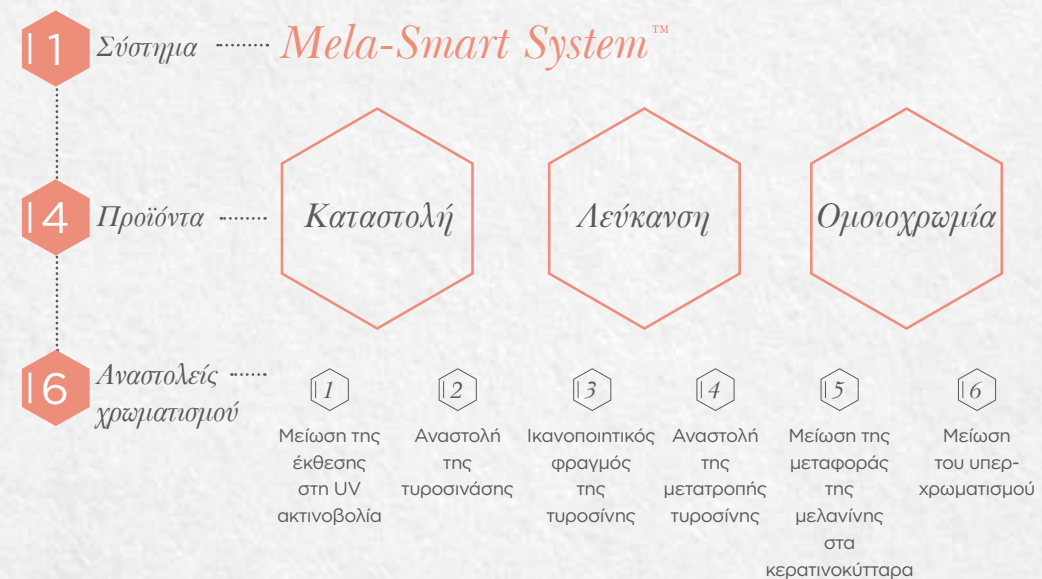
|1 Σύστημα Mela-Smart System™

|4 Προϊόντα

Καταστολή

Λεύκανση

Ομοιοχρωμία

|6 Αναστολείς χρωματισμού

|1
Μείωση της έκθεσης στη UV ακτινοβολία

|2
Αναστολή της τυροσινάσης

|3
Ικανοποιητικός φραγμός της τυροσίνης

|4
Αναστολή της μετατροπής τυροσίνης

|5
Μείωση της μεταφοράς της μελανίνης στα κερατινοκύτταρα

|6
Μείωση του υπερχρωματισμού